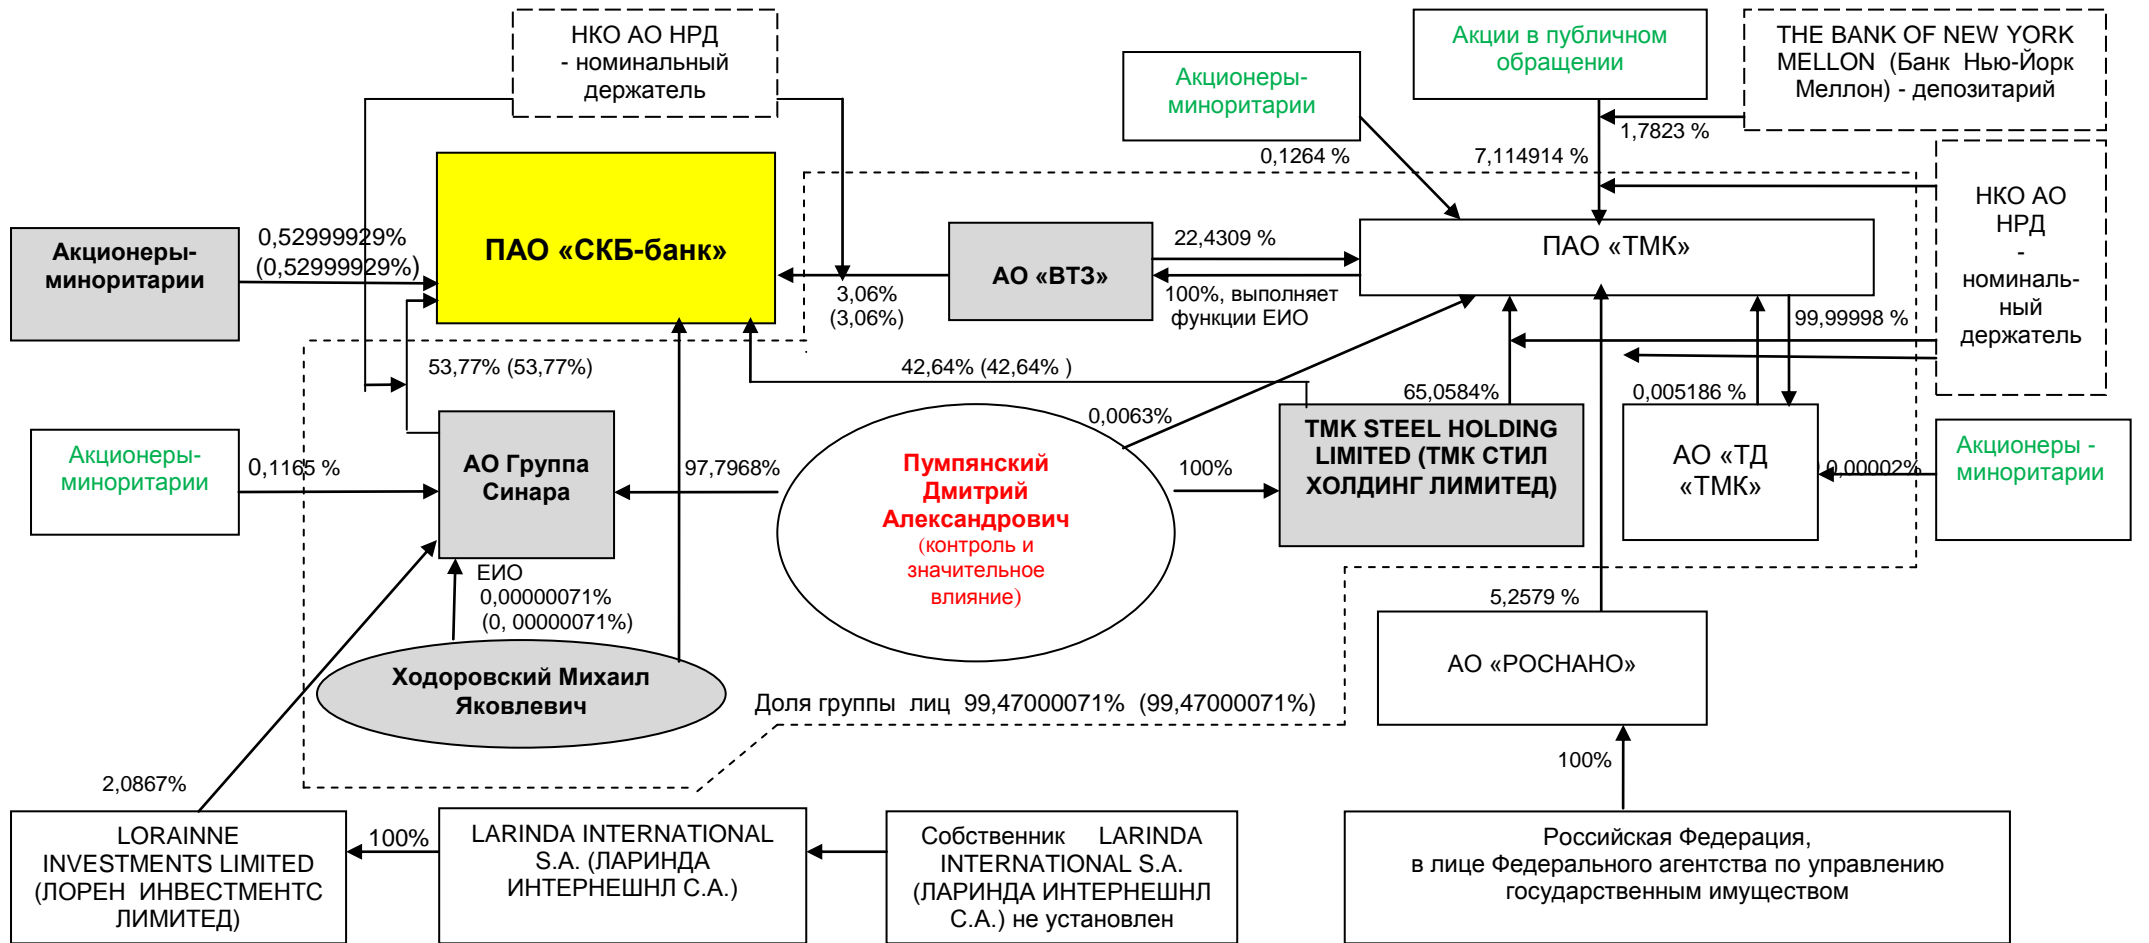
НКО АО НРД - номинальный держатель

Акции в публичном обращении

THE BANK OF NEW YORK MELLON (Банк Нью-Йорк Меллон) - депозитарий

Акционеры-минориатрии

1,7823 %

0,1264 %

7,114914 %

НКО АО НРД - номинальный держатель

ПАО «СКБ-банк»

Акционеры-минориатрии

0,52999929% (0,52999929%)

АО «ВТЗ»

22,4309 %

ПАО «ТМК»

3,06% (3,06%)

100%, выполняет функции ЕИО

99,99998 %

53,77% (53,77%)

42,64% (42,64% )

65,0584%

0,005186 %

0,0063%

Акционеры-минориатрии

0,1165 %

АО Группа Синара

97,7968%

Пумпянский Дмитрий Александрович (контроль и значительное влияние)

100%

TMK STEEL HOLDING LIMITED (ТМК СТИЛ ХОЛДИНГ ЛИМИТЕД)

АО «ТД «ТМК»

0,00002%

Акционеры - минориатрии

ЕИО 0,00000071% (0, 00000071%)

5,2579 %

АО «РОСНАНО»

Ходоровский Михаил Яковлевич

Доля группы лиц 99,47000071% (99,47000071%)

100%

2,0867%

LORAINNE INVESTMENTS LIMITED (ЛОРЕН ИНВЕСТМЕНТС ЛИМИТЕД)

100%

LARINDA INTERNATIONAL S.A. (ЛАРИНДА ИНТЕРНЕШНЛ С.А.)

Собственник LARINDA INTERNATIONAL S.A. (ЛАРИНДА ИНТЕРНЕШНЛ С.А.) не установлен

Российская Федерация, в лице Федерального агентства по управлению государственным имуществом